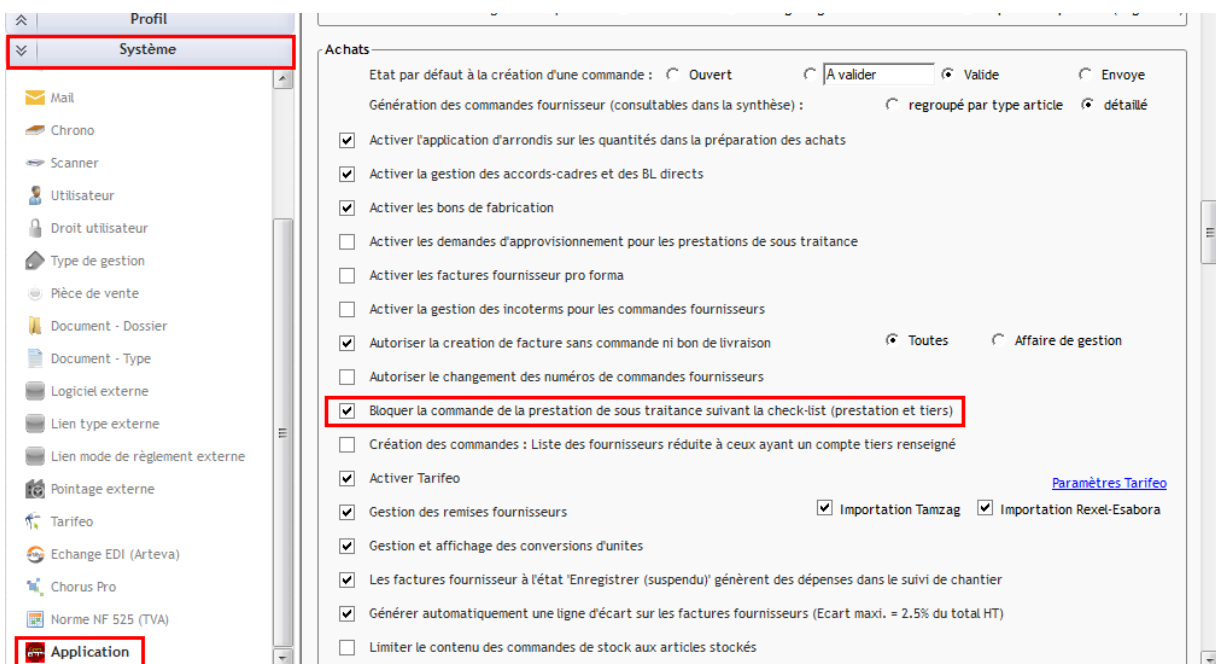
Profil
Système

Mail
Chrono
Scanner
Utilisateur
Droit utilisateur
Type de gestion
Pièce de vente
Document - Dossier
Document - Type
Logiciel externe
Lien type externe
Lien mode de règlement externe
Pointage externe
Tarifeo
Echange EDI (Arteva)
Chorus Pro
Norme NF 525 (TVA)
Application

Achats
Etat par défaut à la création d'une commande : Ouvert A valider Valide Envoye
Génération des commandes fournisseur (consultables dans la synthèse) : regroupé par type article détaillé
Activer l'application d'arrondis sur les quantités dans la préparation des achats
Activer la gestion des accords-cadres et des BL directs
Activer les bons de fabrication
Activer les demandes d'approvisionnement pour les prestations de sous traitance
Activer les factures fournisseur pro forma
Activer la gestion des incoterms pour les commandes fournisseurs
Autoriser la creation de facture sans commande ni bon de livraison Toutes Affaire de gestion
Autoriser le changement des numéros de commandes fournisseurs
Bloquer la commande de la prestation de sous traitance suivant la check-list (prestation et tiers)
Création des commandes : Liste des fournisseurs réduite à ceux ayant un compte tiers renseigné
Activer Tarifeo Paramètres Tarifeo
Gestion des remises fournisseurs Importation Tamzag Importation Rexel-Esabora
Gestion et affichage des conversions d'unites
Les factures fournisseur à l'état 'Enregistrer (suspendu)' génèrent des dépenses dans le suivi de chantier
Générer automatiquement une ligne d'écart sur les factures fournisseurs (Ecart maxi. = 2.5% du total HT)
Limiter le contenu des commandes de stock aux articles stockés